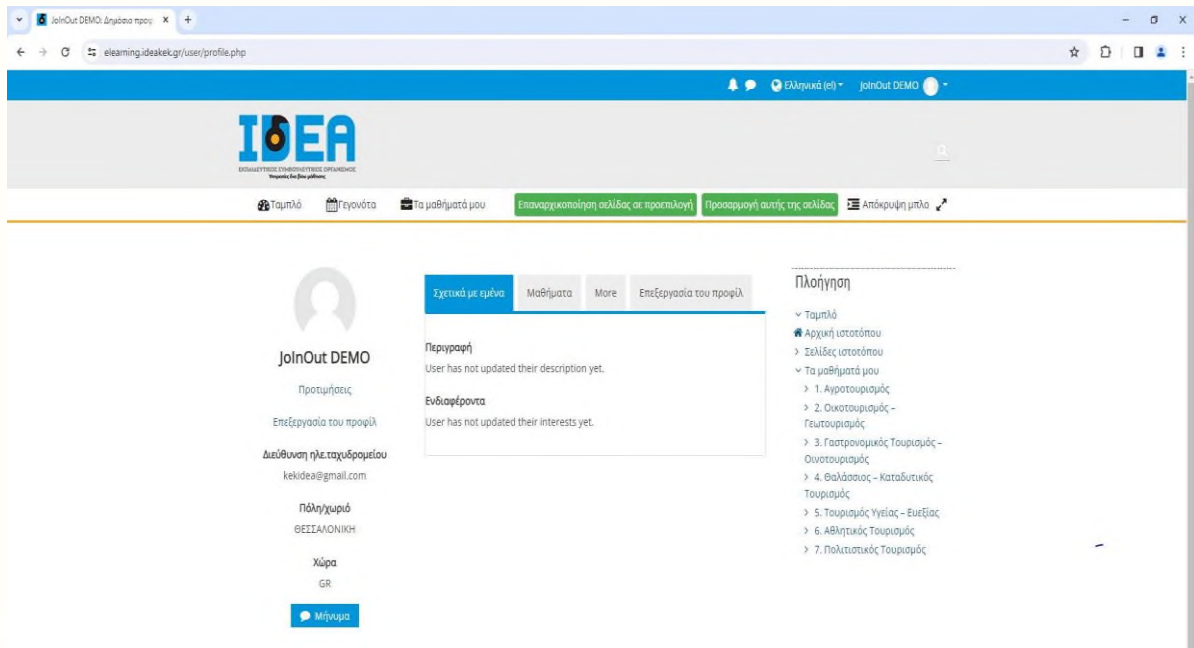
JoInOut DEMO: Δημόσιο προφ ×
+

elearning.ideakek.gr/user/profile.php

Ελληνικά (el) JoInOut DEMO

IDEA
ΕΚΠΑΙΔΕΥΤΙΚΟΣ ΣΥΜΒΟΥΛΕΥΤΙΚΟΣ ΟΡΓΑΝΙΣΜΟΣ
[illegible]

Ταμπλό Γεγονότα Τα μαθήματά μου Επαναρχικοποίηση σελίδας σε προεπιλογή Προσαρμογή αυτής της σελίδας Απόκρυψη μπλοκ

JoInOut DEMO
Προτιμήσεις
Επεξεργασία του προφίλ
Διεύθυνση ηλε.ταχυδρομείου
kekidea@gmail.com
Πόλη/χωριό
ΘΕΣΣΑΛΟΝΙΚΗ
Χώρα
GR
Μήνυμα

Σχετικά με εμένα Μαθήματα More Επεξεργασία του προφίλ

Περιγραφή
User has not updated their description yet.
Ενδιαφέροντα
User has not updated their interests yet.

Πλοήγηση
Ταμπλό
Αρχική ιστοτόπου
Σελίδες ιστοτόπου
Τα μαθήματά μου
1. Αγροτουρισμός
2. Οικοτουρισμός – Γεωτουρισμός
3. Γαστρονομικός Τουρισμός – Οινοτουρισμός
4. Θαλάσσιος – Καταδυτικός Τουρισμός
5. Τουρισμός Υγείας – Ευεξίας
6. Αθλητικός Τουρισμός
7. Πολιτιστικός Τουρισμός